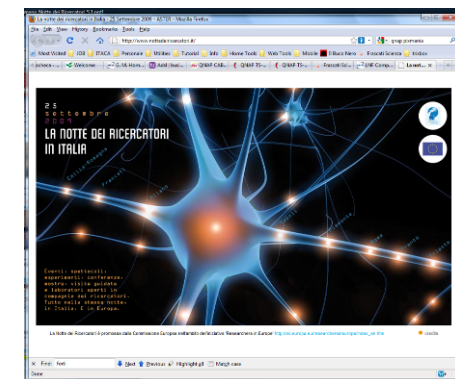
La notte dei ricercatori in Italia | 25 Settembre 2009 - ASTER - Mozilla Firefox

File Edit View History Bookmarks Tools Help

http://www.nottedeiricercatori.it/

Most Visited IOL ITACA Personale Utilities Tutorial Info Home Tools Web Tools Mobile Il Buco Nero Frascati Scienza Indico

Welcome

25 settembre 2009
LA NOTTE DEI RICERCATORI IN ITALIA

Eventi: spettacoli: esperimenti: conferenze: mostre: visite guidate e laboratori aperti in compagnia dei ricercatori. Tutto nella stessa notte in Italia: E in Europa.

La Notte dei Ricercatori è promossa dalla Commissione Europea nell'ambito dell'iniziativa "Researchers in Europe" http://ec.europa.eu/research/researchersnight/index_en.html

crediti

Find: feel Next Previous Highlight all Match case

Done